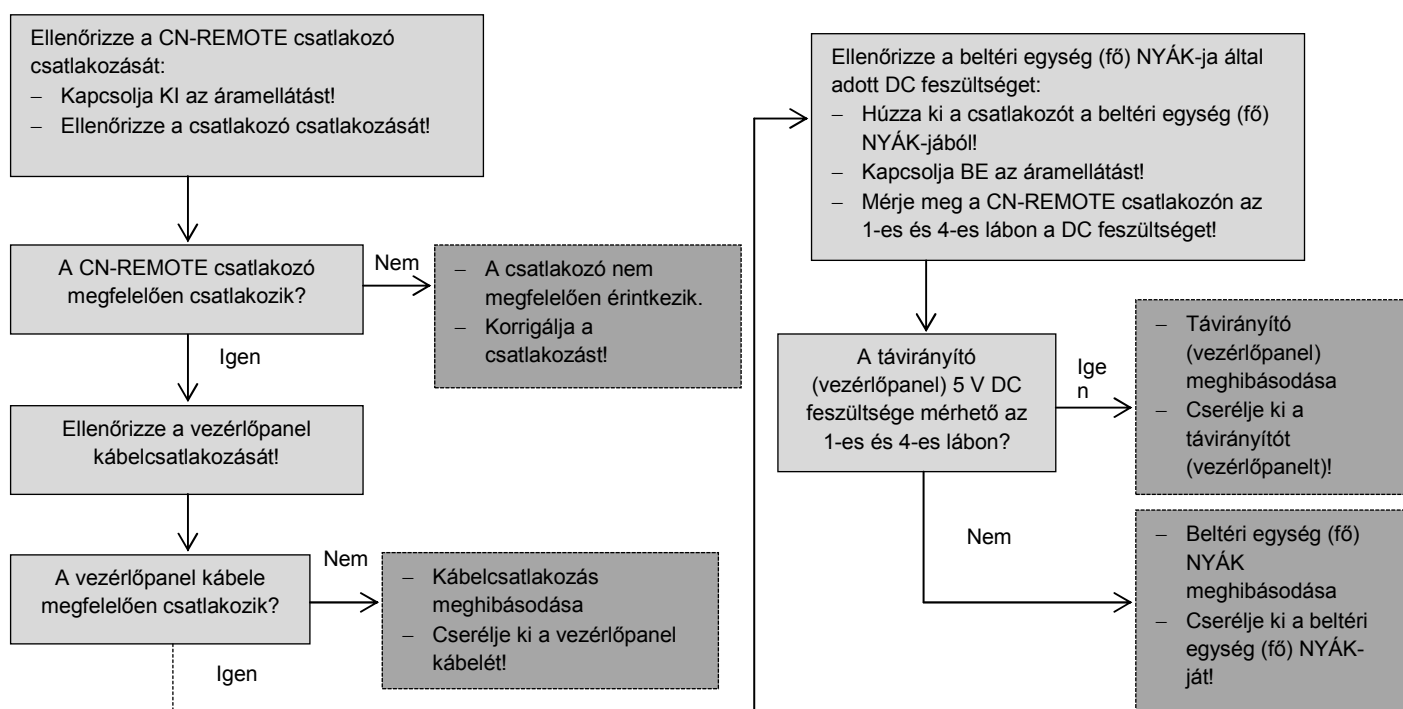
Ellenőrizze a CN-REMOTE csatlakozó csatlakozását:
– Kapcsolja KI az áramellátást!
– Ellenőrizze a csatlakozó csatlakozását!

A CN-REMOTE csatlakozó megfelelően csatlakozik?

Nem

– A csatlakozó nem megfelelően érintkezik.
– Korrigálja a csatlakozást!

Igen

Ellenőrizze a vezérlőpanel kábelcsatlakozását!

A vezérlőpanel kábele megfelelően csatlakozik?

Nem

– Kábelcsatlakozás meghibásodása
– Cserélje ki a vezérlőpanel kábelét!

Igen

Ellenőrizze a beltéri egység (fő) NYÁK-ja által adott DC feszültséget:
– Húzza ki a csatlakozót a beltéri egység (fő) NYÁK-jából!
– Kapcsolja BE az áramellátást!
– Mérje meg a CN-REMOTE csatlakozón az 1-es és 4-es lábon a DC feszültséget!

A távirányító (vezérlőpanel) 5 V DC feszültsége mérhető az 1-es és 4-es lábon?

Igen

– Távirányító (vezérlőpanel) meghibásodása
– Cserélje ki a távirányítót (vezérlőpanelt)!

Nem

– Beltéri egység (fő) NYÁK meghibásodása
– Cserélje ki a beltéri egység (fő) NYÁK-ját!